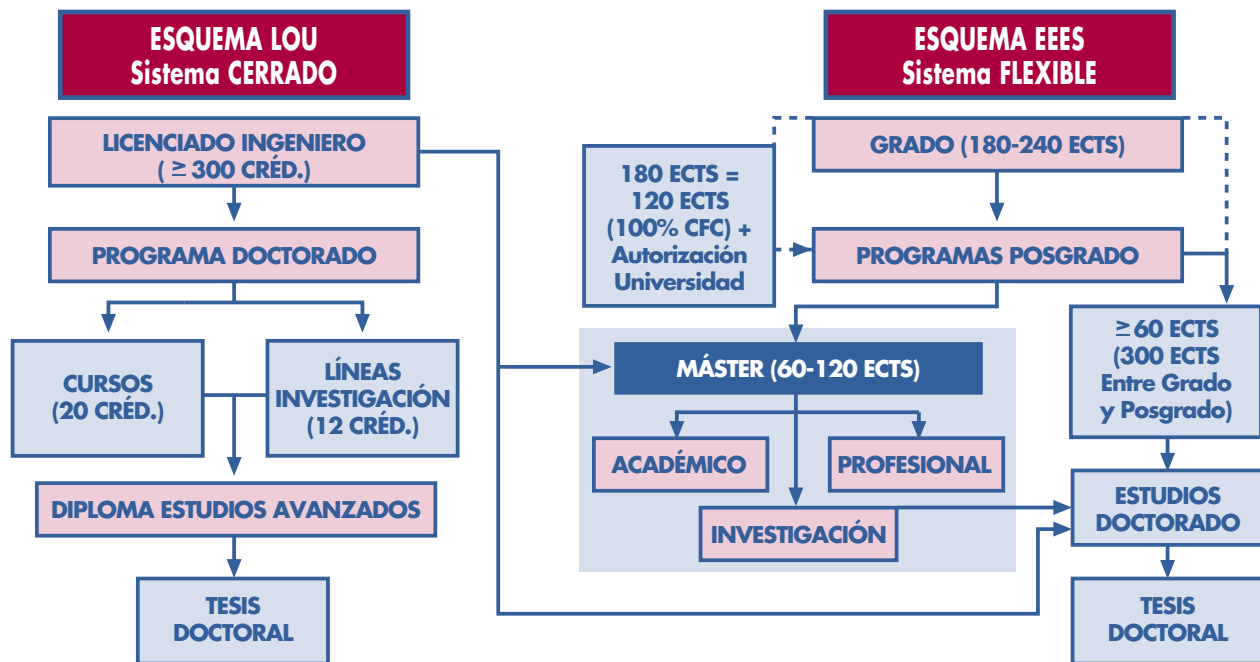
ESQUEMA LOU
Sistema CERRADO

LICENCIADO INGENIERO
( $\geq$ 300 CRÉD.)

PROGRAMA DOCTORADO

CURSOS
(20 CRÉD.)

LÍNEAS
INVESTIGACIÓN
(12 CRÉD.)

DIPLOMA ESTUDIOS AVANZADOS

TESIS
DOCTORAL

ESQUEMA EEES
Sistema FLEXIBLE

GRADO (180-240 ECTS)

180 ECTS =
120 ECTS
(100% CFC) +
Autorización
Universidad

PROGRAMAS POSGRADO

MÁSTER (60-120 ECTS)

ACADÉMICO

PROFESIONAL

INVESTIGACIÓN

$\geq$60 ECTS
(300 ECTS
Entre Grado
y Posgrado)

ESTUDIOS
DOCTORADO

TESIS
DOCTORAL